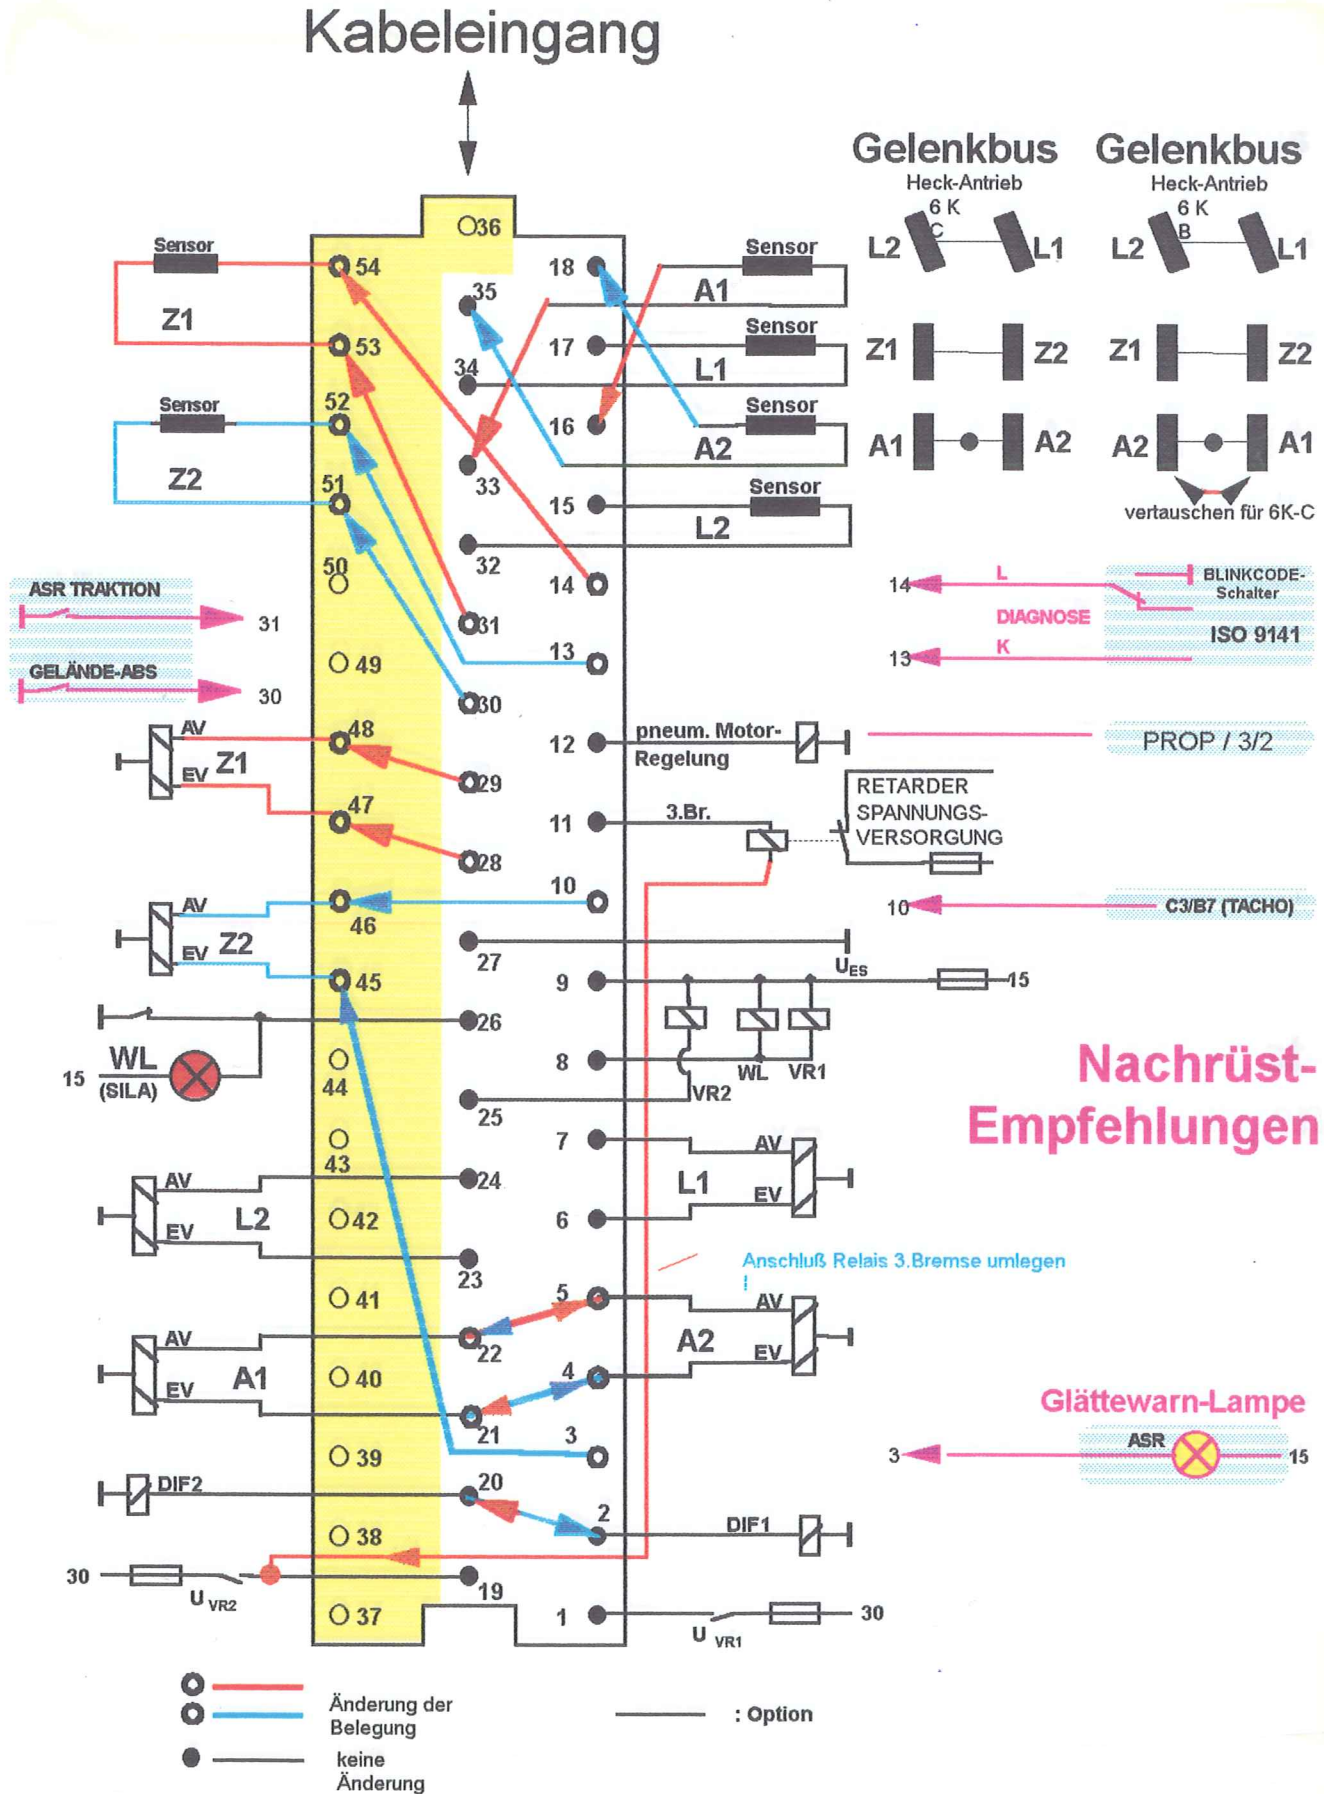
Kabeleingang

Gelenkbus
Heck-Antrieb
6 K
C
L2 L1
Z1 Z2
A1 A2

Gelenkbus
Heck-Antrieb
6 K
B
L2 L1
Z1 Z2
A2 A1
vertauschen für 6K-C

Sensor
Z1
Sensor
Z2
ASR TRAKTION
31
GELÄNDE-ABS
30
AV
EV Z1
AV
EV Z2
15 WL (SILA)
AV
EV L2
AV
EV A1
DIF2
30
U VR2

36
54
53
52
51
50
49
48
47
46
45
44
43
42
41
40
39
38
37

35
34
33
32
31
30
29
28
27
26
25
24
23
22
21
20
19

18
17
16
15
14
13
12
11
10
9
8
7
6
5
4
3
2
1

Sensor
A1
Sensor
L1
Sensor
A2
Sensor
L2

14
L
DIAGNOSE
K
13
BLINKCODE-Schalter
ISO 9141

pneum. Motor-Regelung
PROP / 3/2
3.Br.
RETARDER SPANNUNGS-VERSORGUNG
10
C3/B7 (TACHO)
U$_{ES}$
15
WL VR1
VR2
AV
L1
EV

Nachrüst-Empfehlungen

Anschluß Relais 3.Bremse umlegen
!
AV
A2
EV

Glättewarn-Lampe
ASR
3
15
DIF1
U VR1
30

Änderung der Belegung
keine Änderung
: Option